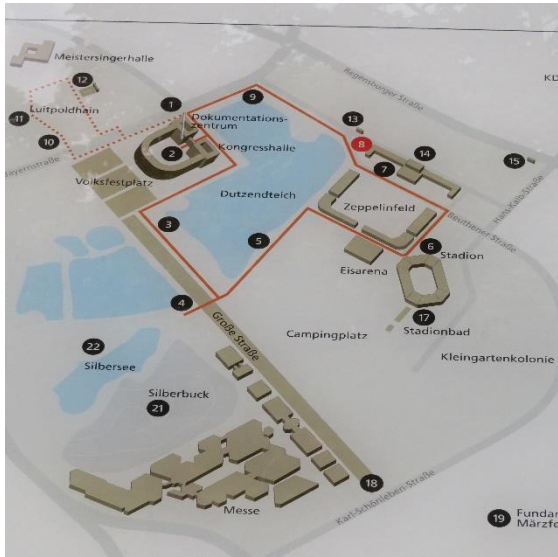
Meistersingerhalle
12
Luitpoldhain
11
10
1
9
Dokumentations-zentrum
2
Kongresshalle
Regensburger Straße
KD
13
8
14
7
15
Volksfestplatz
Dutzendteich
Zeppelinfeld
Beuthener Straße
Hans-Kalb-Straße
3
5
6
Stadion
Eisarena
4
17
Stadionbad
Große Straße
Campingplatz
Kleingartenkolonie
22
Silbersee
Silberbuck
21
18
Messe
Karl-Schönleben-Straße
19
Fundar
Märzfe